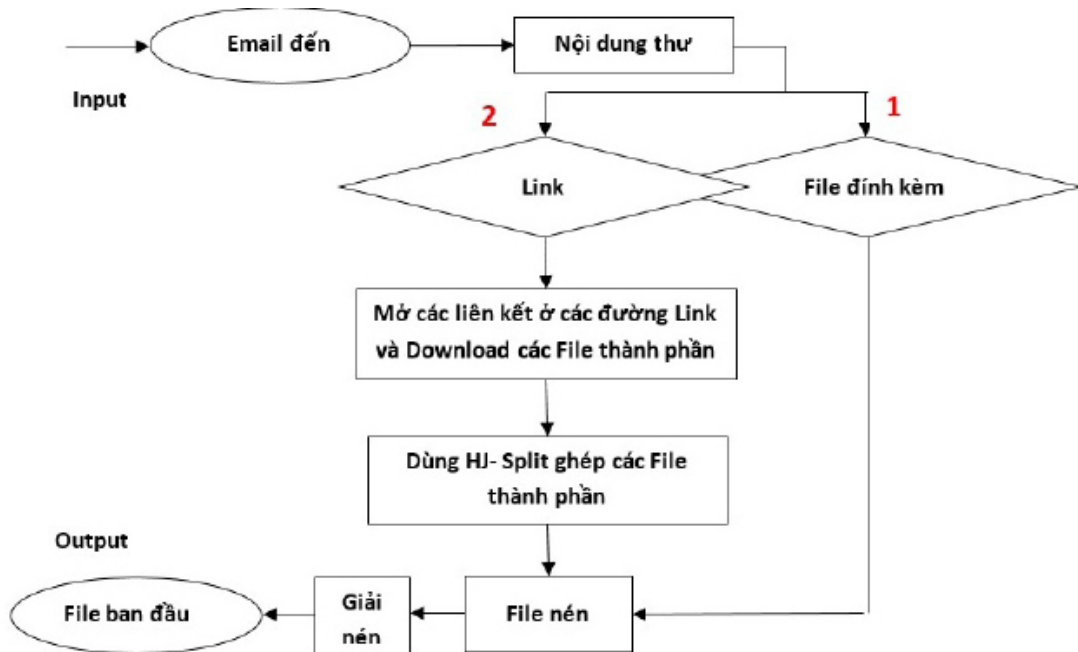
Email đến

Nội dung thư

Input

2

1

Link

File đính kèm

Mở các liên kết ở các đường Link và Download các File thành phần

Dùng HJ- Split ghép các File thành phần

Output

File ban đầu

Giải nén

File nén